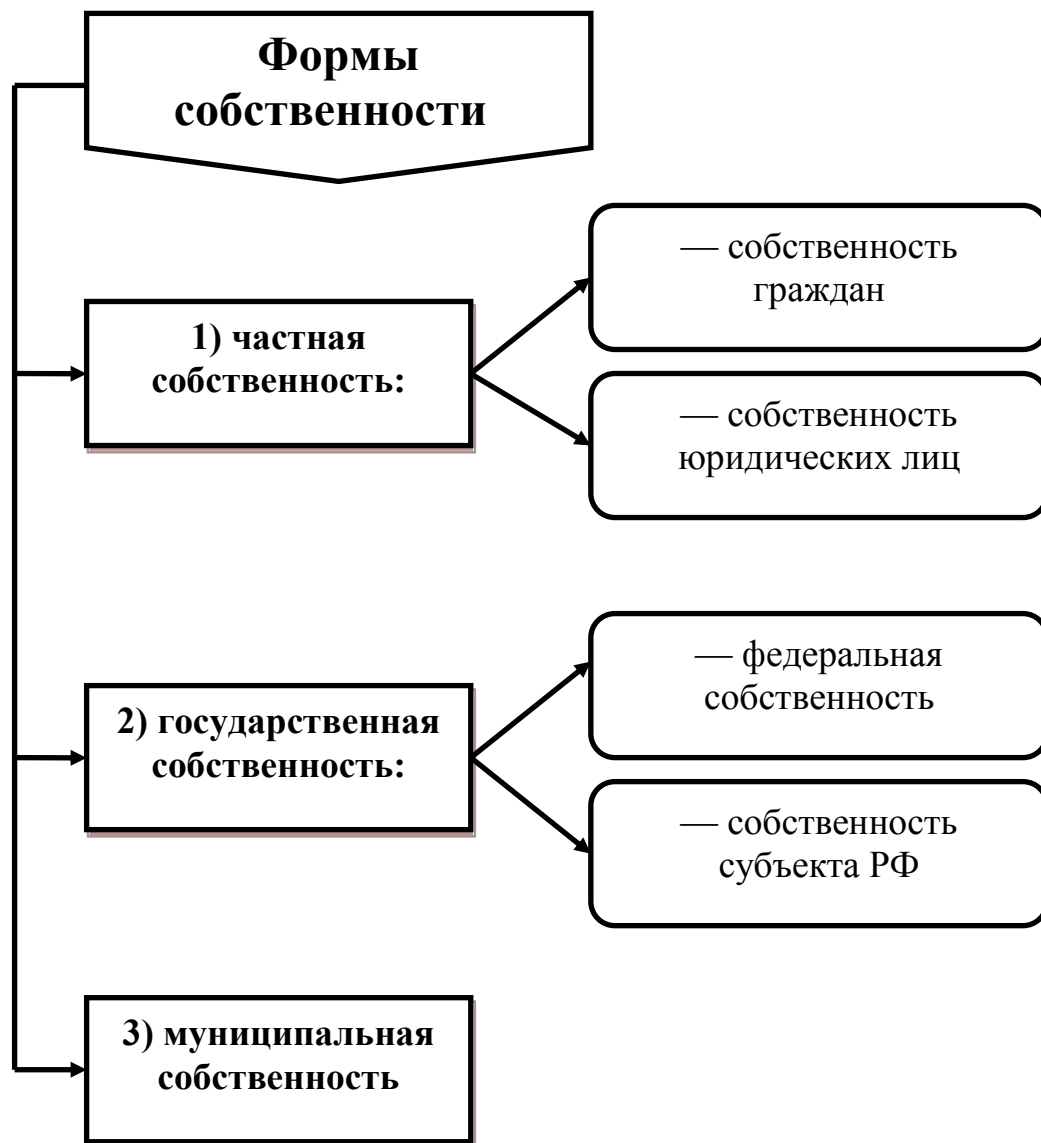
Формы собственности

1) частная собственность:

— собственность граждан

— собственность юридических лиц

2) государственная собственность:

— федеральная собственность

— собственность субъекта РФ

3) муниципальная собственность